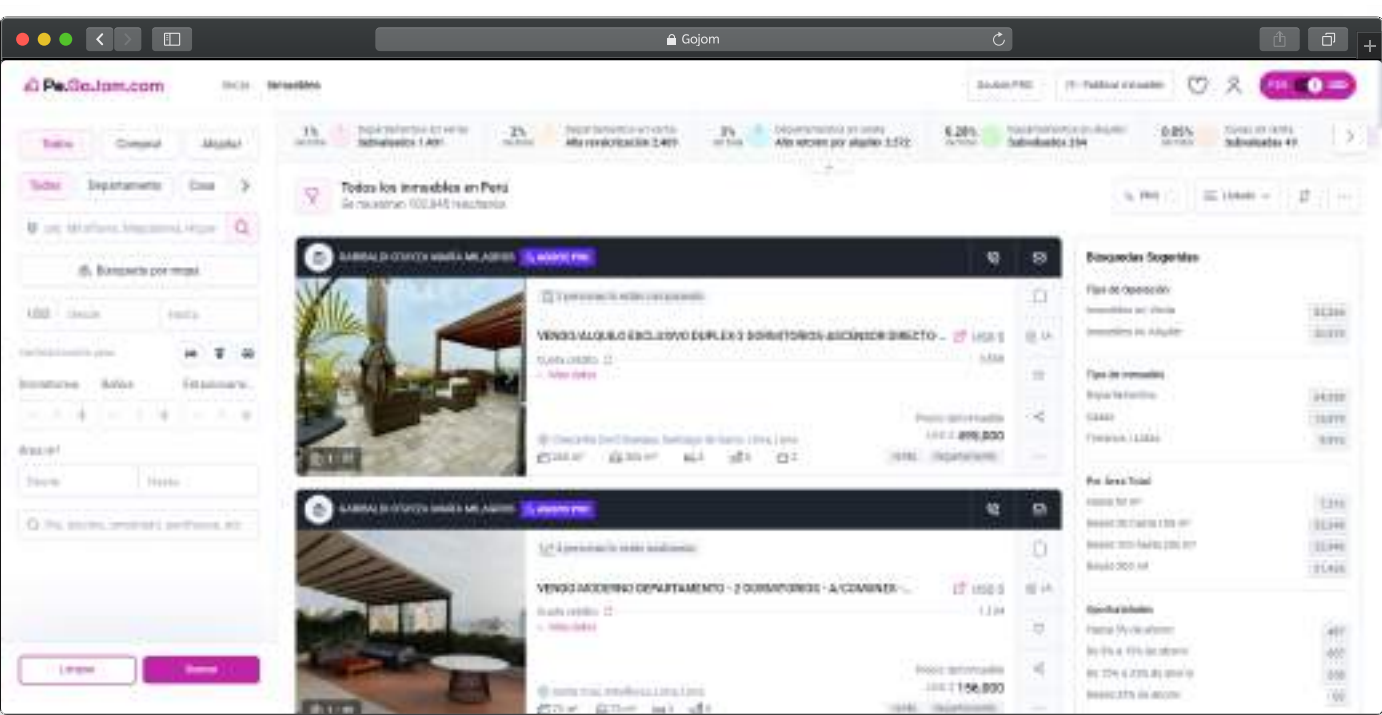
Gojom

Pe.GoJom.com

Inicio Inmuebles

Gojom PRO Publicar inmueble

Todos Comprar Alquilar

Todos Departamento Casa

Búsqueda por mapa

USD Desde Hasta

Dormitorios Baños Estacionamientos

Área m²

Desde Hasta

Limpiar Buscar

1% Departamentos en venta Subvaluados 1,481

2% Departamentos en venta Alta revalorización 2,469

3% Departamentos en venta Alto retorno por alquiler 3,572

6.28% Departamentos en alquiler Subvaluados 214

0.85% Casas en venta Subvaluados 49

Todos los inmuebles en Perú

Se encontraron 102,845 resultados

Listado

GARIBALDI OTAYZA MARÍA MILAGROS AGENTE PRO

VENDO ALQUILO EXCLUSIVO DUPLEX 3 DORMITORIOS ASCENSOR DIRECTO -...

USD $

Precio del inmueble

USD $ 899,800

Departamento

GARIBALDI OTAYZA MARÍA MILAGROS AGENTE PRO

VENDO MODERNO DEPARTAMENTO - 2 DORMITORIOS - A/COMINER -...

USD $

Precio del inmueble

USD $ 156,800

Búsquedas Sugeridas

Tipo de Operación

Inmuebles en Venta

Inmuebles en Alquiler

Tipo de inmueble

Departamentos

Casas

Terrenos / Lotes

Por Área Total

Oportunidades